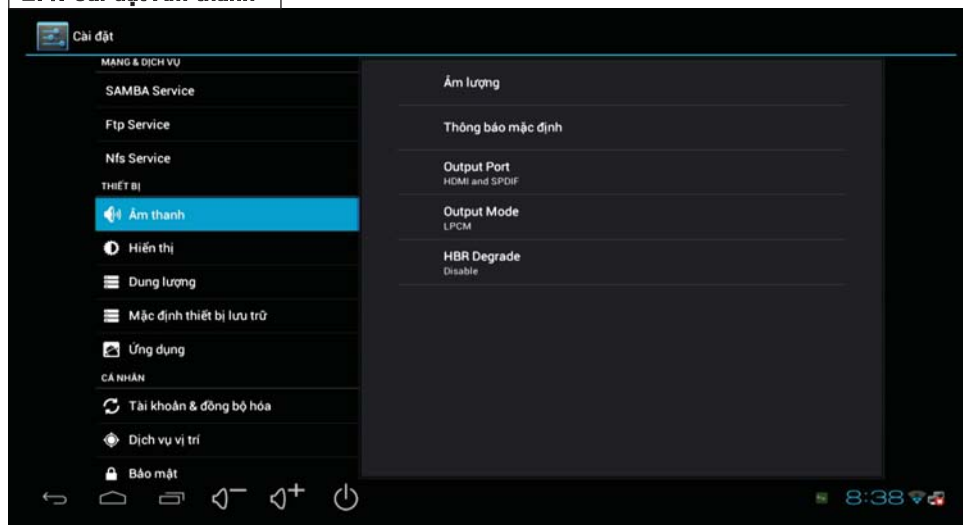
Cài đặt

MẠNG & DỊCH VỤ

SAMBA Service

Ftp Service

Nfs Service

THIẾT BỊ

Âm thanh

Hiển thị

Dung lượng

Mặc định thiết bị lưu trữ

Ứng dụng

CÁ NHÂN

Tài khoản & đồng bộ hóa

Dịch vụ vị trí

Bảo mật

Âm lượng

Thông báo mặc định

Output Port
HDMI and SPDIF

Output Mode
LPCM

HBR Degrade
Disable

8:38